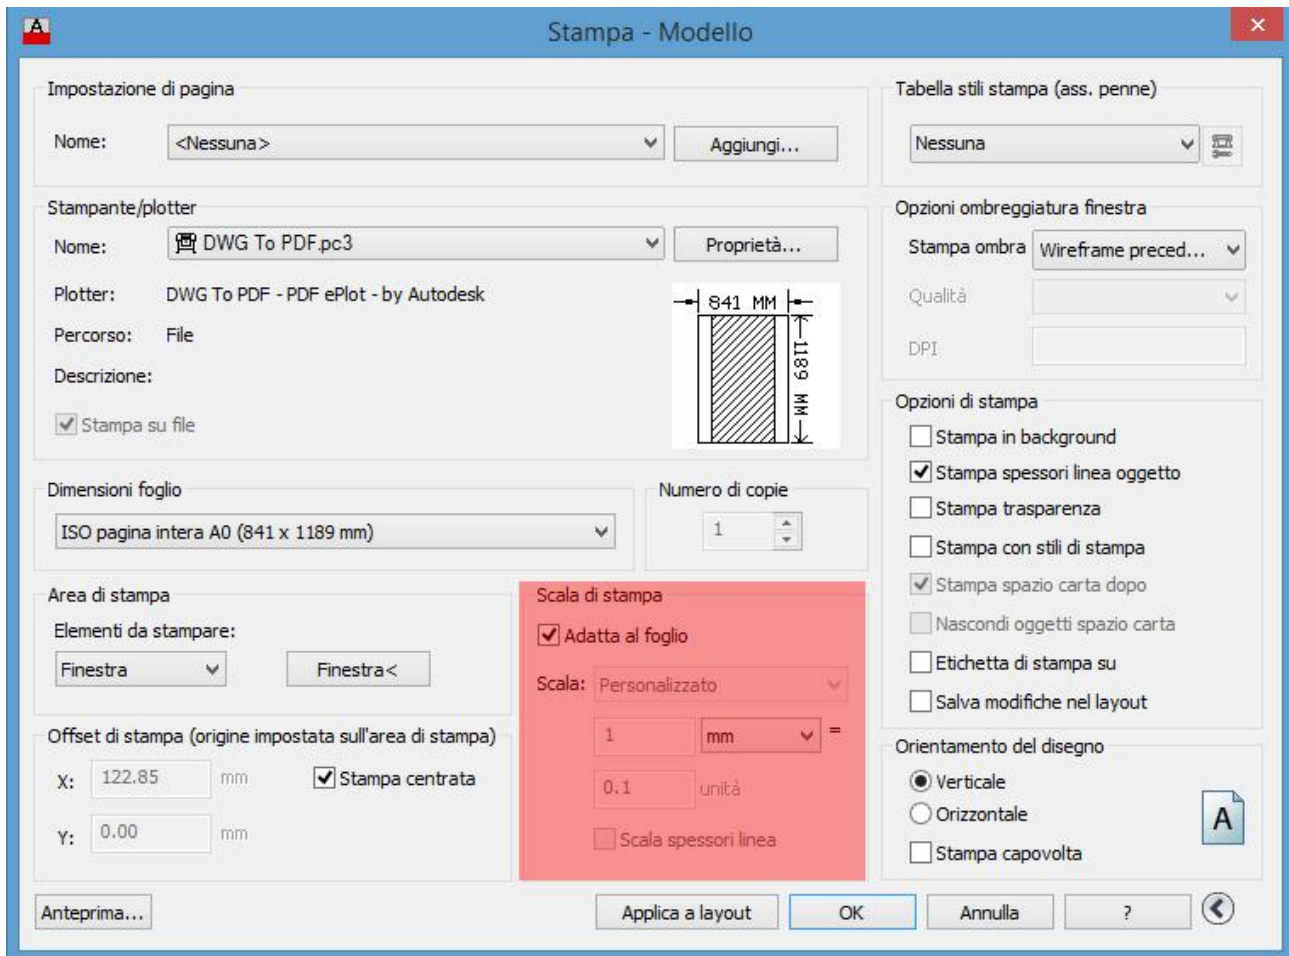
Stampa - Modello

Impostazione di pagina

Nome: <Nessuna> Aggiungi...

Stampante/plotter

Nome: DWG To PDF.pc3 Proprietà...

Plotter: DWG To PDF - PDF ePlot - by Autodesk

Percorso: File

Descrizione:

Stampa su file

841 MM

1189 MM

Dimensioni foglio

ISO pagina intera A0 (841 x 1189 mm)

Numero di copie

1

Area di stampa

Elementi da stampare:

Finestra

Finestra<

Offset di stampa (origine impostata sull'area di stampa)

X: 122.85 mm

Stampa centrata

Y: 0.00 mm

Scala di stampa

Adatta al foglio

Scala: Personalizzato

1 mm =

0.1 unità

Scala spessori linea

Tabella stili stampa (ass. penne)

Nessuna

Opzioni ombreggiatura finestra

Stampa ombra Wireframe preced...

Qualità

DPI

Opzioni di stampa

Stampa in background

Stampa spessori linea oggetto

Stampa trasparenza

Stampa con stili di stampa

Stampa spazio carta dopo

Nascondi oggetti spazio carta

Etichetta di stampa su

Salva modifiche nel layout

Orientamento del disegno

Verticale

Orizzontale

A

Stampa capovolta

Anteprima...

Applica a layout

OK

Annulla

?